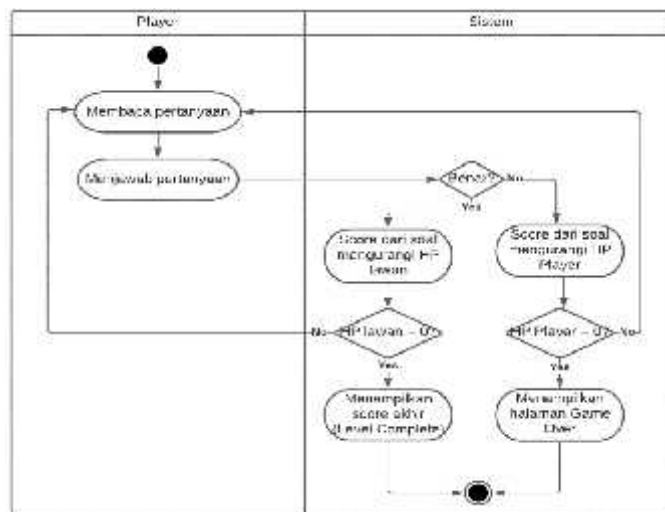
Player

Sistem

Membaca pertanyaan

Menjawab pertanyaan

Benar?

No

Yes

Score dari soal mengurangi HP lawan

Score dari soal mengurangi HP Player

No

HP lawan = 0?

HP Player = 0?

No

Yes

Yes

Menampilkan score akhir (Level Complete)

Menampilkan halaman Game Over